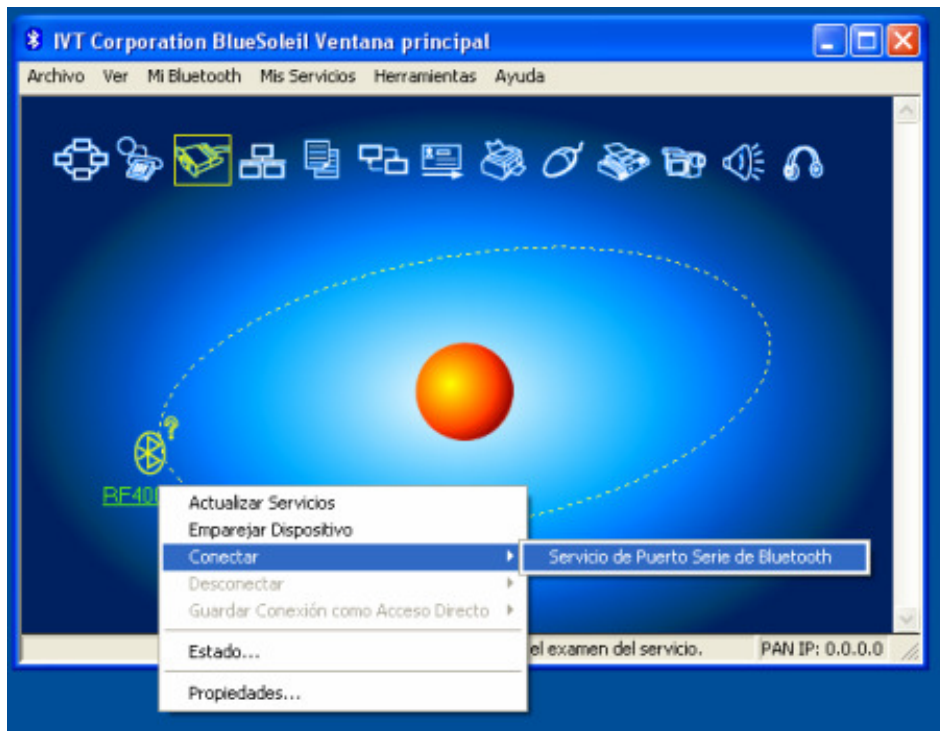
IVT Corporation BlueSoleil Ventana principal

Archivo Ver Mi Bluetooth Mis Servicios Herramientas Ayuda

RF400

Actualizar Servicios
Emparejar Dispositivo
Conectar
Desconectar
Guardar Conexión como Acceso Directo
Estado...
Propiedades...

Servicio de Puerto Serie de Bluetooth

el examen del servicio.

PAN IP: 0.0.0.0